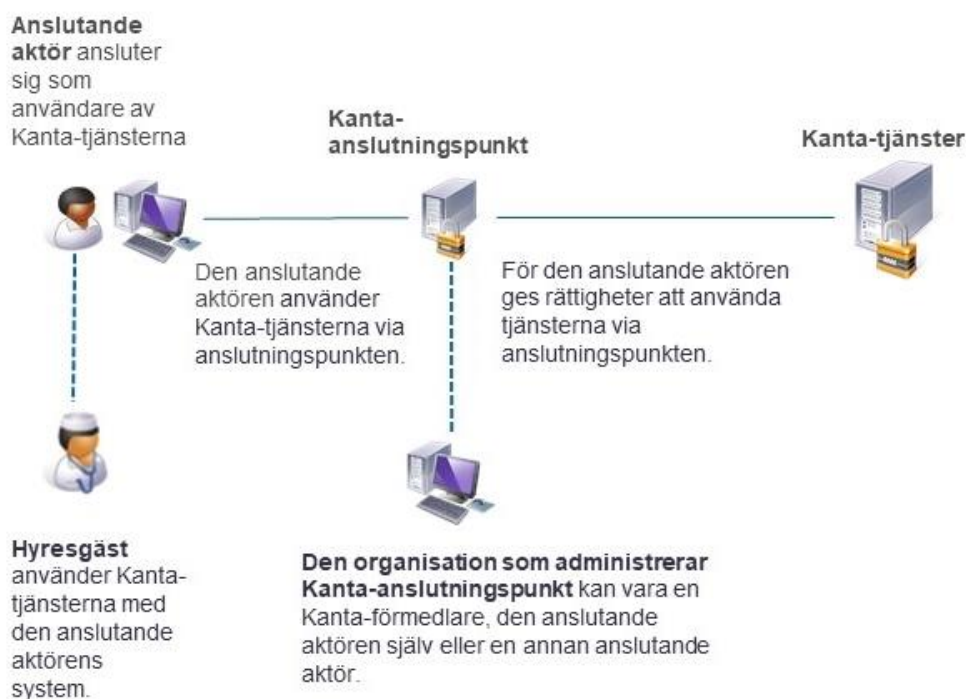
**Anslutande aktör** ansluter sig som användare av Kanta-tjänsterna

**Kanta-anslutningspunkt**

**Kanta-tjänster**

Den anslutande aktören använder Kanta-tjänsterna via anslutningspunkten.

För den anslutande aktören ges rättigheter att använda tjänsterna via anslutningspunkten.

**Hyresgäst** använder Kanta-tjänsterna med den anslutande aktörens system.

**Den organisation som administrerar Kanta-anslutningspunkt** kan vara en Kanta-förmedlare, den anslutande aktören själv eller en annan anslutande aktör.